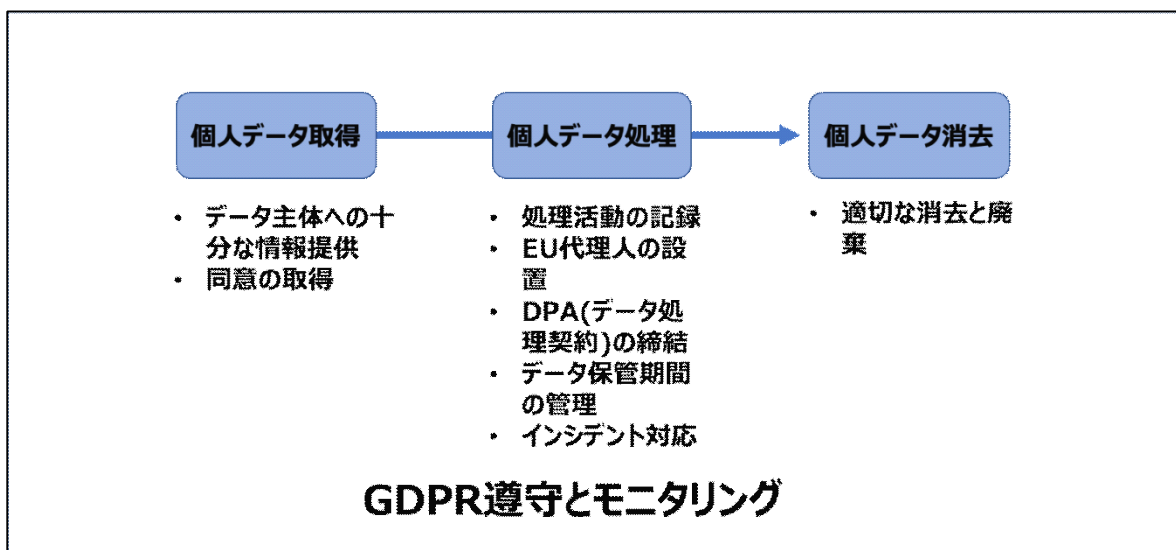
個人データ取得

個人データ処理

個人データ消去

- データ主体への十分な情報提供
- 同意の取得

- 処理活動の記録
- EU代理人の設置
- DPA(データ処理契約)の締結
- データ保管期間の管理
- インシデント対応

- 適切な消去と廃棄

GDPR遵守とモニタリング